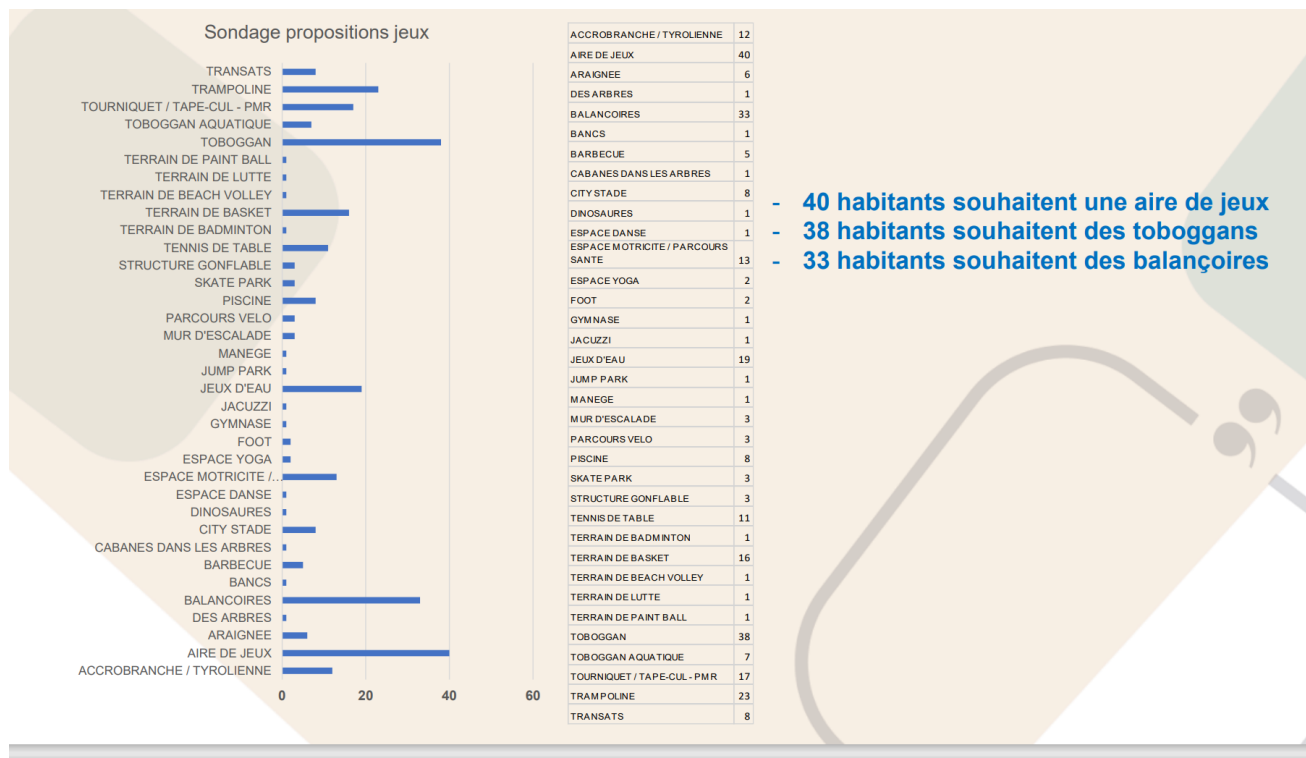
Sondage propositions jeux

TRANSATS
TRAMPOLINE
TOURNIQUET / TAPE-CUL - PMR
TOBOGGAN AQUATIQUE
TOBOGGAN
TERRAIN DE PAINT BALL
TERRAIN DE LUTTE
TERRAIN DE BEACH VOLLEY
TERRAIN DE BASKET
TERRAIN DE BADMINTON
TENNIS DE TABLE
STRUCTURE GONFLABLE
SKATE PARK
PISCINE
PARCOURS VELO
MUR D'ESCALADE
MANEGE
JUMP PARK
JEUX D'EAU
JACUZZI
GYMNASE
FOOT
ESPACE YOGA
ESPACE MOTRICITE /...
ESPACE DANSE
DINOSAURES
CITY STADE
CABANES DANS LES ARBRES
BARBECUE
BANCS
BALANCOIRES
DES ARBRES
ARAIGNEE
AIRE DE JEUX
ACCROBRANCHE / TYROLIENNE

0 20 40 60

| ACCROBRANCHE / TYROLIENNE | 12 |
|---|---|
| AIRE DE JEUX | 40 |
| ARAIGNEE | 6 |
| DES ARBRES | 1 |
| BALANCOIRES | 33 |
| BANCS | 1 |
| BARBECUE | 5 |
| CABANES DANS LES ARBRES | 1 |
| CITY STADE | 8 |
| DINOSAURES | 1 |
| ESPACE DANSE | 1 |
| ESPACE MOTRICITE / PARCOURS SANTE | 13 |
| ESPACE YOGA | 2 |
| FOOT | 2 |
| GYMNASE | 1 |
| JACUZZI | 1 |
| JEUX D'EAU | 19 |
| JUMP PARK | 1 |
| MANEGE | 1 |
| MUR D'ESCALADE | 3 |
| PARCOURS VELO | 3 |
| PISCINE | 8 |
| SKATE PARK | 3 |
| STRUCTURE GONFLABLE | 3 |
| TENNIS DE TABLE | 11 |
| TERRAIN DE BADMINTON | 1 |
| TERRAIN DE BASKET | 16 |
| TERRAIN DE BEACH VOLLEY | 1 |
| TERRAIN DE LUTTE | 1 |
| TERRAIN DE PAINT BALL | 1 |
| TOBOGGAN | 38 |
| TOBOGGAN AQUATIQUE | 7 |
| TOURNIQUET / TAPE-CUL - PMR | 17 |
| TRAMPOLINE | 23 |
| TRANSATS | 8 |

- 40 habitants souhaitent une aire de jeux
- 38 habitants souhaitent des toboggans
- 33 habitants souhaitent des balançoires